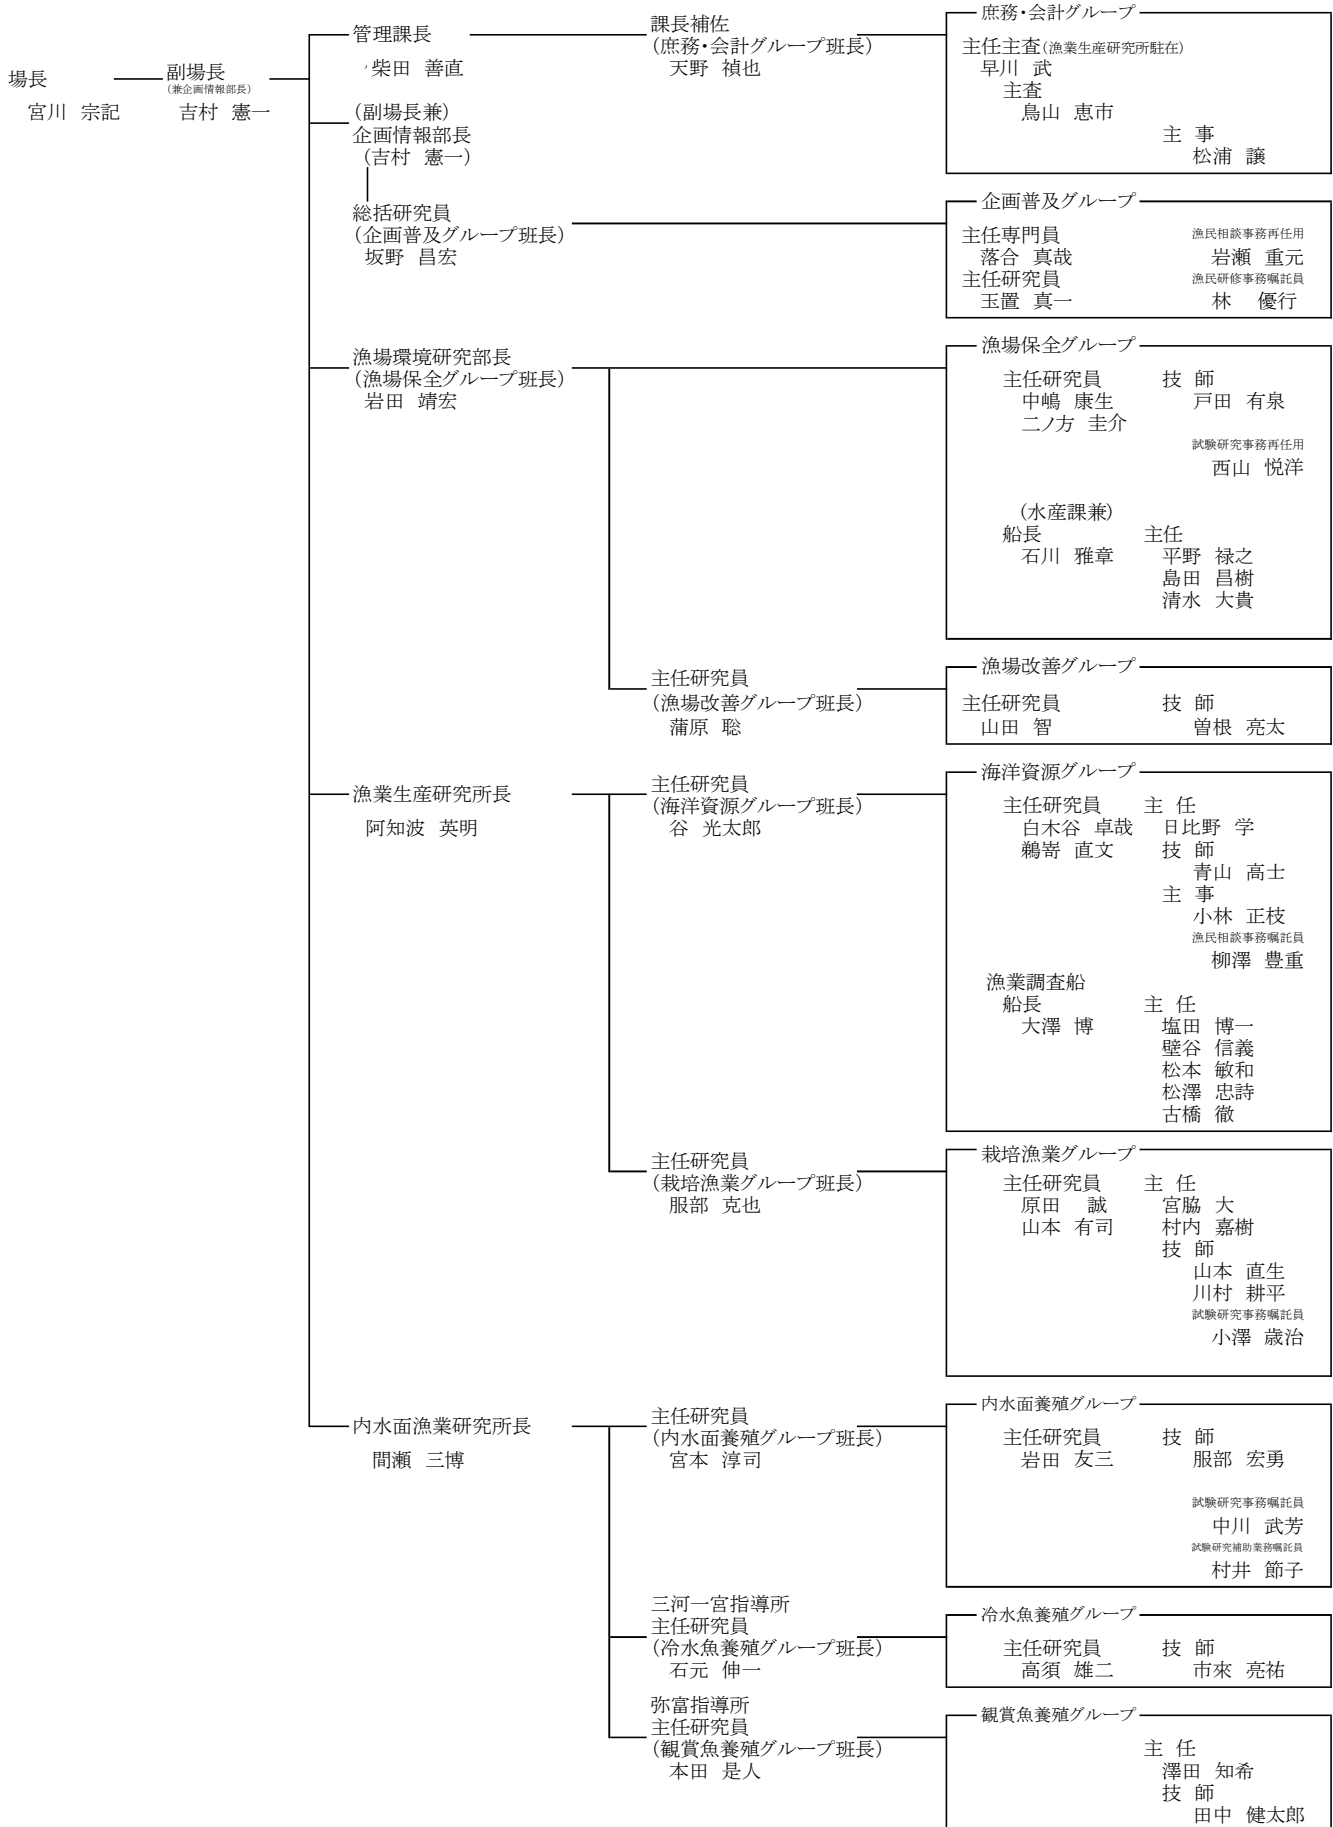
場長
宮川 宗記

副場長
(兼企画情報部長)
吉村 憲一

管理課長
柴田 善直

課長補佐
(庶務・会計グループ班長)
天野 禎也

庶務・会計グループ
主任主査(漁業生産研究所駐在)
早川 武
主査
鳥山 恵市
主 事
松浦 譲

(副場長兼)
企画情報部長
(吉村 憲一)

総括研究員
(企画普及グループ班長)
坂野 昌宏

企画普及グループ
主任専門員
落合 真哉
主任研究員
玉置 真一
漁民相談事務再任用
岩瀬 重元
漁民研修事務嘱託員
林 優行

漁場環境研究部長
(漁場保全グループ班長)
岩田 靖宏

漁場保全グループ
主任研究員
中嶋 康生
二ノ方 圭介
技 師
戸田 有泉
試験研究事務再任用
西山 悦洋
(水産課兼)
船長
石川 雅章
主任
平野 禄之
島田 昌樹
清水 大貴

主任研究員
(漁場改善グループ班長)
蒲原 聡

漁場改善グループ
主任研究員
山田 智
技 師
曽根 亮太

漁業生産研究所長
阿知波 英明

主任研究員
(海洋資源グループ班長)
谷 光太郎

海洋資源グループ
主任研究員
白木谷 卓哉
鵜嵜 直文
主 任
日比野 学
技 師
青山 高士
主 事
小林 正枝
漁民相談事務嘱託員
柳澤 豊重
漁業調査船
船長
大澤 博
主 任
塩田 博一
壁谷 信義
松本 敏和
松澤 忠詩
古橋 徹

主任研究員
(栽培漁業グループ班長)
服部 克也

栽培漁業グループ
主任研究員
原田 誠
山本 有司
主 任
宮脇 大
村内 嘉樹
技 師
山本 直生
川村 耕平
試験研究事務嘱託員
小澤 歳治

内水面漁業研究所長
間瀬 三博

主任研究員
(内水面養殖グループ班長)
宮本 淳司

内水面養殖グループ
主任研究員
岩田 友三
技 師
服部 宏勇
試験研究事務嘱託員
中川 武芳
試験研究補助業務嘱託員
村井 節子

三河一宮指導所
主任研究員
(冷水魚養殖グループ班長)
石元 伸一

冷水魚養殖グループ
主任研究員
高須 雄二
技 師
市來 亮祐

弥富指導所
主任研究員
(観賞魚養殖グループ班長)
本田 是人

観賞魚養殖グループ
主 任
澤田 知希
技 師
田中 健太郎